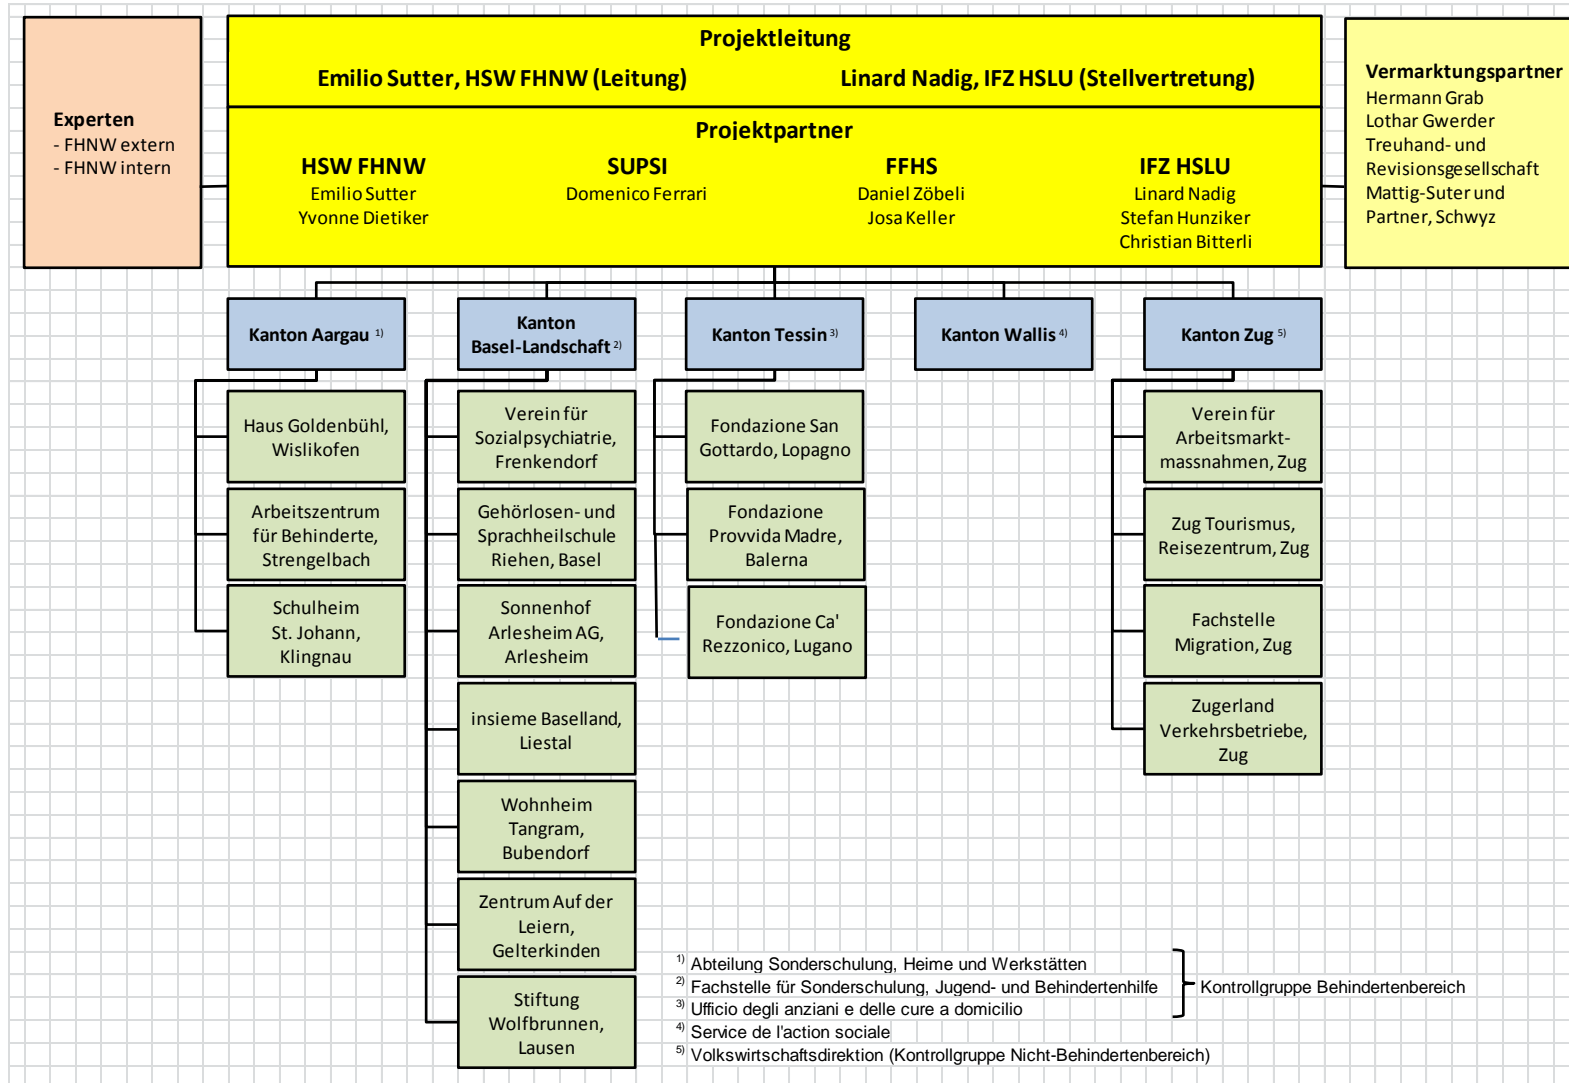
Experten
- FHNW extern
- FHNW intern

Projektleitung
Emilio Sutter, HSW FHNW (Leitung) Linard Nadig, IFZ HSLU (Stellvertretung)

Projektpartner
HSW FHNW
Emilio Sutter
Yvonne Dietiker

SUPSI
Domenico Ferrari

FFHS
Daniel Zöbeli
Josa Keller

IFZ HSLU
Linard Nadig
Stefan Hunziker
Christian Bitterli

Vermarktungspartner
Hermann Grab
Lothar Gwerder
Treuhand- und Revisionsgesellschaft Mattig-Suter und Partner, Schwyz

Kanton Aargau $^{1)}$
Haus Goldenbühl, Wislikofen
Arbeitszentrum für Behinderte, Strengelbach
Schulheim St. Johann, Klingnau

Kanton Basel-Landschaft $^{2)}$
Verein für Sozialpsychiatrie, Frenkendorf
Gehörlosen- und Sprachheilschule Riehen, Basel
Sonnenhof Arlesheim AG, Arlesheim
insieme Baselland, Liestal
Wohnheim Tangram, Bubendorf
Zentrum Auf der Leiern, Gelterkinden
Stiftung Wolfbrunnen, Lausen

Kanton Tessin $^{3)}$
Fondazione San Gottardo, Lopagno
Fondazione Provvida Madre, Balerna
Fondazione Ca' Rezzonico, Lugano

Kanton Wallis $^{4)}$

Kanton Zug $^{5)}$
Verein für Arbeitsmarktmassnahmen, Zug
Zug Tourismus, Reisezentrum, Zug
Fachstelle Migration, Zug
Zugerland Verkehrsbetriebe, Zug

$^{1)}$ Abteilung Sonderschulung, Heime und Werkstätten
$^{2)}$ Fachstelle für Sonderschulung, Jugend- und Behindertenhilfe
$^{3)}$ Ufficio degli anziani e delle cure a domicilio
Kontrollgruppe Behindertenbereich
$^{4)}$ Service de l'action sociale
$^{5)}$ Volkswirtschaftsdirektion (Kontrollgruppe Nicht-Behindertenbereich)